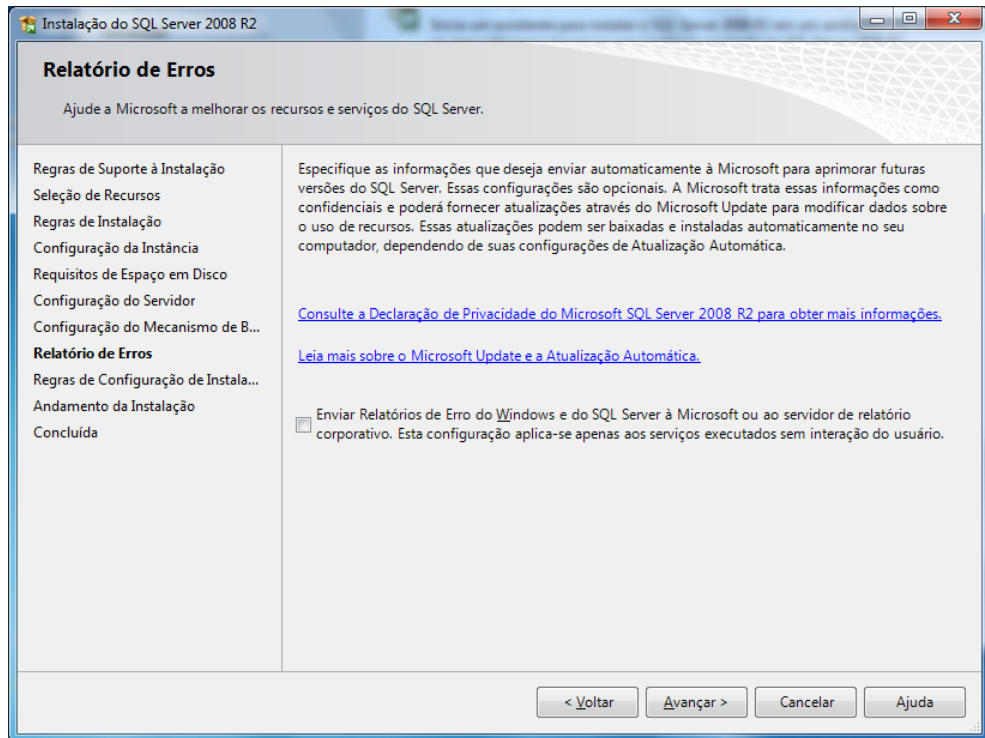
Instalação do SQL Server 2008 R2

Relatório de Erros

Ajude a Microsoft a melhorar os recursos e serviços do SQL Server.

Regras de Suporte à Instalação
Seleção de Recursos
Regras de Instalação
Configuração da Instância
Requisitos de Espaço em Disco
Configuração do Servidor
Configuração do Mecanismo de B...
Relatório de Erros
Regras de Configuração de Instala...
Andamento da Instalação
Concluída

Especifique as informações que deseja enviar automaticamente à Microsoft para aprimorar futuras versões do SQL Server. Essas configurações são opcionais. A Microsoft trata essas informações como confidenciais e poderá fornecer atualizações através do Microsoft Update para modificar dados sobre o uso de recursos. Essas atualizações podem ser baixadas e instaladas automaticamente no seu computador, dependendo de suas configurações de Atualização Automática.

Consulte a Declaração de Privacidade do Microsoft SQL Server 2008 R2 para obter mais informações.

Leia mais sobre o Microsoft Update e a Atualização Automática.

Enviar Relatórios de Erro do Windows e do SQL Server à Microsoft ou ao servidor de relatório corporativo. Esta configuração aplica-se apenas aos serviços executados sem interação do usuário.

< Voltar
Avançar >
Cancelar
Ajuda